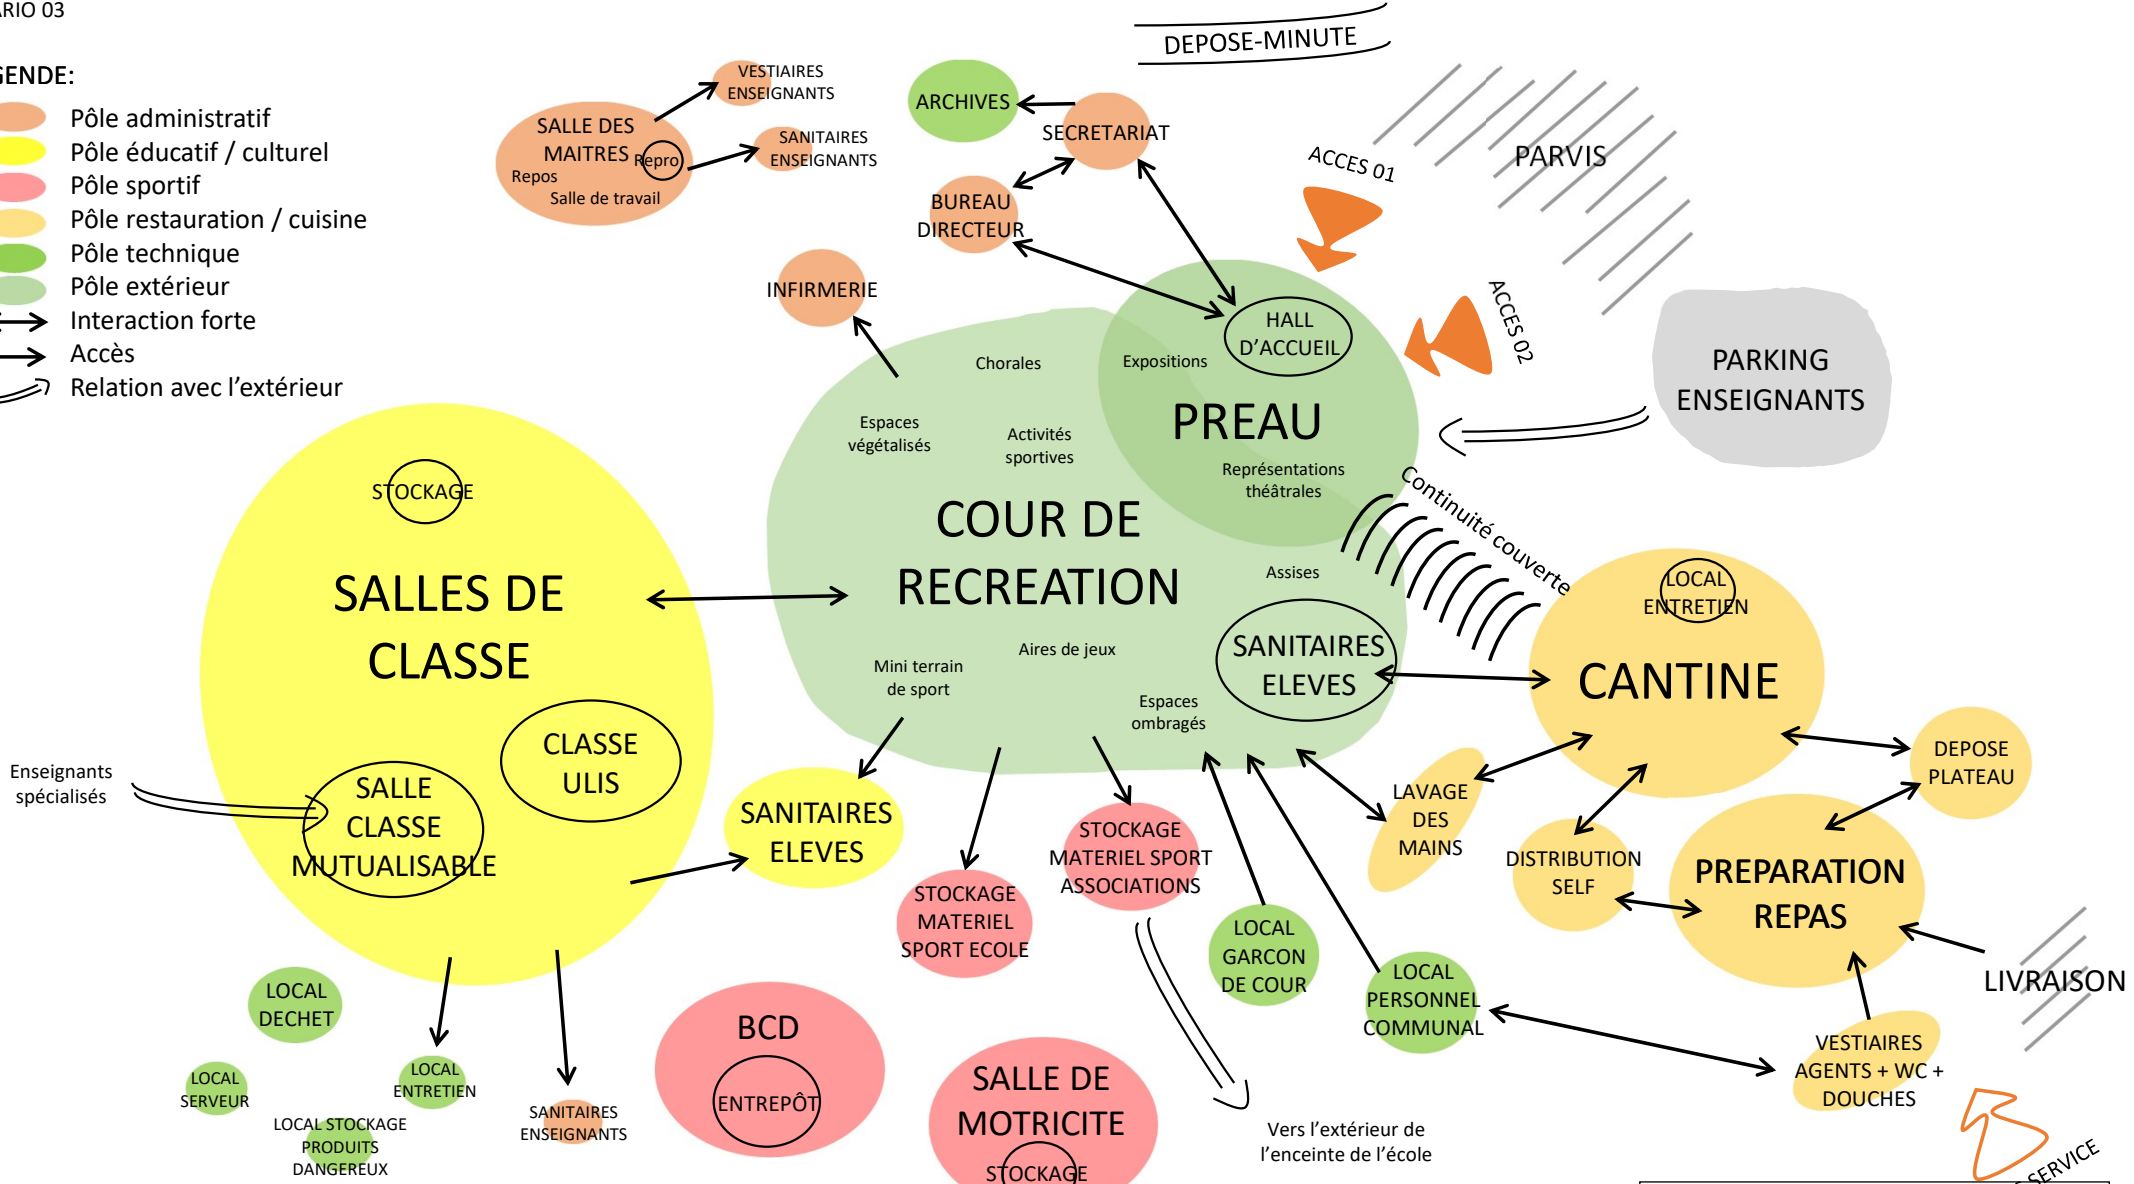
RIO 03

GENDE:
Pôle administratif
Pôle éducatif / culturel
Pôle sportif
Pôle restauration / cuisine
Pôle technique
Pôle extérieur
Interaction forte
Accès
Relation avec l'extérieur

DEPOSE-MINUTE

VESTIAIRES ENSEIGNANTS
SALLE DES MAITRES
Repro
Repos
Salle de travail
SANITAIRES ENSEIGNANTS
ARCHIVES
SECRETARIAT
BUREAU DIRECTEUR
ACCES 01
PARVIS
ACCES 02
INFIRMERIE
HALL D'ACCUEIL
PARKING ENSEIGNANTS
Chorales
Expositions
Espaces végétalisés
Activités sportives
PREAU
Représentations théâtrales
COUR DE RECREATION
Continuité couverte
Assises
STOCKAGE
SALLES DE CLASSE
LOCAL ENTRETIEN
CANTINE
SANITAIRES ELEVES
Mini terrain de sport
Aires de jeux
Espaces ombragés
CLASSE ULIS
Enseignants spécialisés
SALLE CLASSE MUTUALISABLE
SANITAIRES ELEVES
STOCKAGE MATERIEL SPORT ASSOCIATIONS
LAVAGE DES MAINS
DEPOSE PLATEAU
DISTRIBUTION SELF
PREPARATION REPAS
STOCKAGE MATERIEL SPORT ECOLE
LOCAL GARCON DE COUR
LIVRAISON
LOCAL DECHET
LOCAL PERSONNEL COMMUNAL
LOCAL SERVEUR
LOCAL ENTRETIEN
BCD
ENTREPÔT
SALLE DE MOTRICITE
STOCKAGE
SANITAIRES ENSEIGNANTS
LOCAL STOCKAGE PRODUITS DANGEREUX
VESTIAIRES AGENTS + WC + DOUCHES
Vers l'extérieur de l'enceinte de l'école
SERVICE